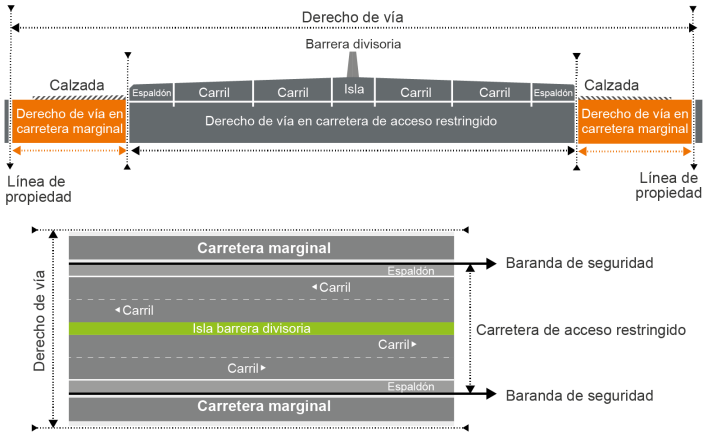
Derecho de vía

Barrera divisoria

Calzada

Espaldón | Carril | Carril | Isla | Carril | Carril | Espaldón

Calzada

Derecho de vía en carretera marginal

Derecho de vía en carretera de acceso restringido

Derecho de vía en carretera marginal

Línea de propiedad

Línea de propiedad

Derecho de vía

Carretera marginal

Espaldón

Baranda de seguridad

Carril

Carril

Isla barrera divisoria

Carretera de acceso restringido

Carril

Carril

Espaldón

Baranda de seguridad

Carretera marginal